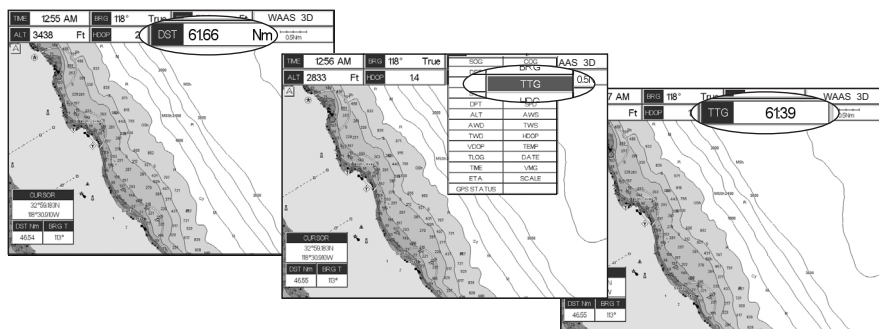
TIME 12:55 AM BRG 118° True Ft WAAS 3D
ALT 3438 Ft HDOP 2 DST 61.66 Nm 0.5Nm

CURSOR
32°59.183N
118°30.910W
DST Nm BRG T
46.54 113°

TIME 12:56 AM BRG 118° True
ALT 2833 Ft HDOP 1.4

| SOG | COG |
|---|---|
| | BRG |
| | TTG |
| | HDG |
| DPT | SPD |
| ALT | AWS |
| AWD | TWS |
| TWD | HDOP |
| VDOP | TEMP |
| TLOG | DATE |
| TIME | VMG |
| ETA | SCALE |
| GPS STATUS | |

AAS 3D
0.5l

CURSOR
32°59.183N
118°30.910W
DST Nm BRG T
46.55 113°

7 AM BRG 118° WAAS 3D
Ft HDOP TTG 61:39 0.5Nm

DST Nm BRG T
46.55 113°